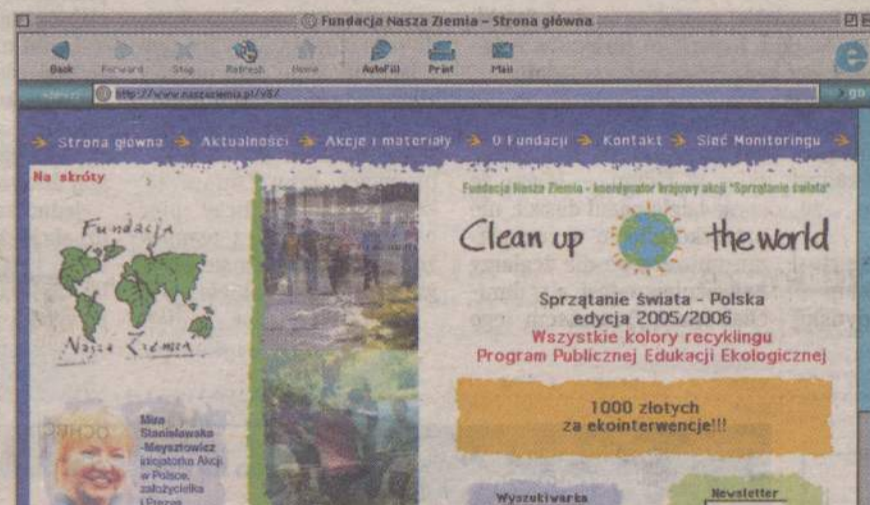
Fundacja Nasza Ziemia – Strona główna

Back Forward Stop Refresh Home AutoFill Print Mail

http://www.naszaziemia.pl/v8/

go

Strona główna Aktualności Akcje i materiały O Fundacji Kontakt Sieć Monitoringu

Na skróty

Fundacja Nasza Ziemia

Fundacja Nasza Ziemia - koordynator krajowy akcji "Sprzątanie świata"

Clean up the world

Sprzątanie świata - Polska
edycja 2005/2006
Wszystkie kolory recyklingu
Program Publicznej Edukacji Ekologicznej

1000 złotych
za ekointerwencje!!!

Mira Stanisławska -Meysztowicz inicjatorka Akcji w Polsce, założycielka i Prezes

Wyszukiwarka

Newsletter